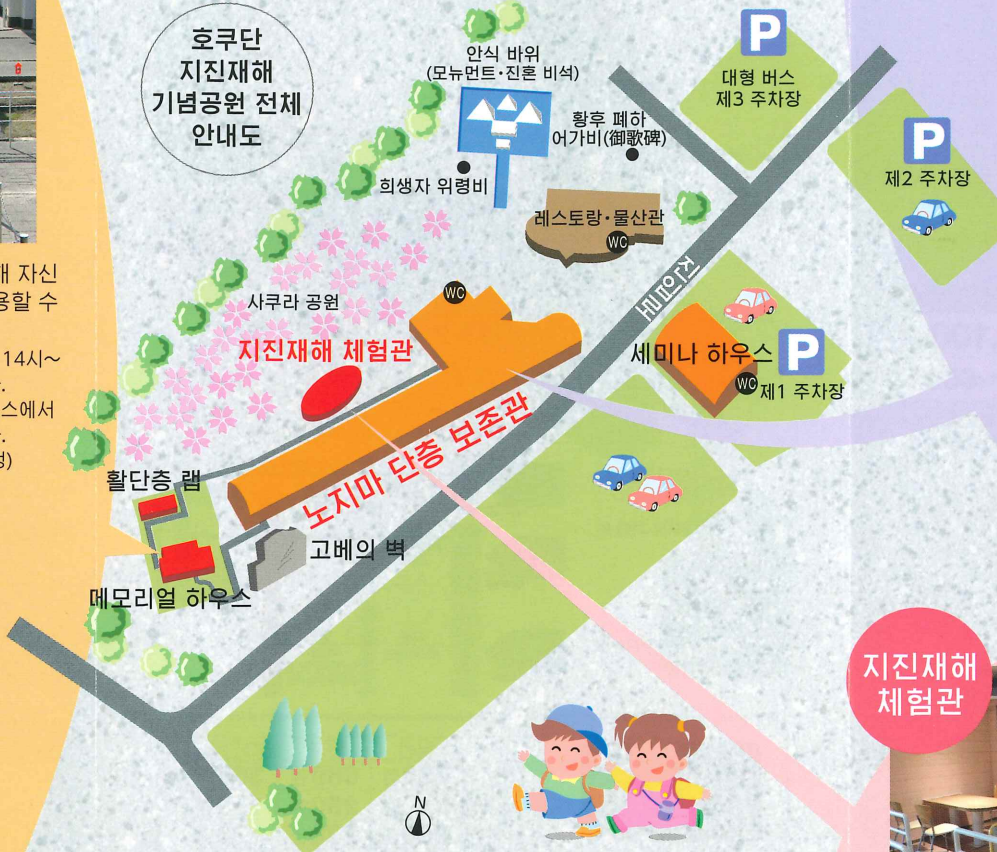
호쿠단
지진재해
기념공원 전체
안내도

안식 바위
(모뉴먼트·진혼 비석)

황후 폐하
어가비(御歌碑)

희생자 위령비

대형 버스
제3 주차장

제2 주차장

레스토랑·물산관
WC

사쿠라 공원

WC

지진재해 체험관

세미나 하우스
WC 제1 주차장

노지마 단층 보존관

활단층 랩

고베의 벽

메모리얼 하우스

국도

해 자신
용할 수

14시~
.
스에서
.
정)

지진재해
체험관

N